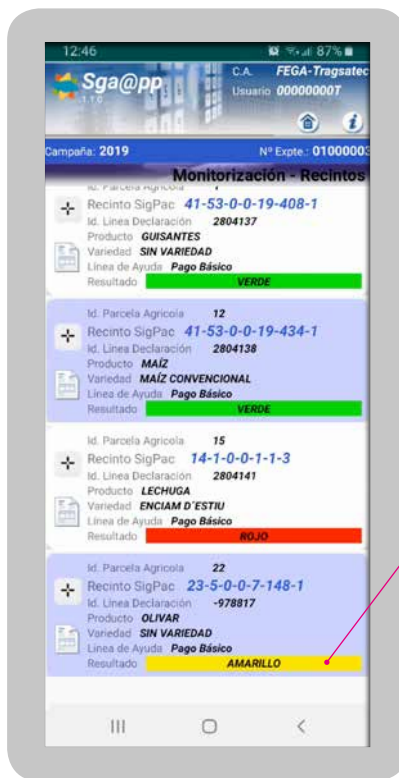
12:46 87%

Sga@pp 1.1.0

C.A. FEGA-Tragsatec
Usuario 00000000T

Campaña: 2019
Nº Expte.: 01000003

Monitorización - Recintos

Id. Parcela Agrícola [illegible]
Recinto SigPac 41-53-0-0-19-408-1
Id. Linea Declaración 2804137
Producto GUISANTES
Variedad SIN VARIEDAD
Linea de Ayuda Pago Básico
Resultado VERDE

Id. Parcela Agrícola 12
Recinto SigPac 41-53-0-0-19-434-1
Id. Linea Declaración 2804138
Producto MAÍZ
Variedad MAÍZ CONVENCIONAL
Linea de Ayuda Pago Básico
Resultado VERDE

Id. Parcela Agrícola 15
Recinto SigPac 14-1-0-0-1-1-3
Id. Linea Declaración 2804141
Producto LECHUGA
Variedad ENCIAM D´ESTIU
Linea de Ayuda Pago Básico
Resultado ROJO

Id. Parcela Agrícola 22
Recinto SigPac 23-5-0-0-7-148-1
Id. Linea Declaración -978817
Producto OLIVAR
Variedad SIN VARIEDAD
Linea de Ayuda Pago Básico
Resultado AMARILLO